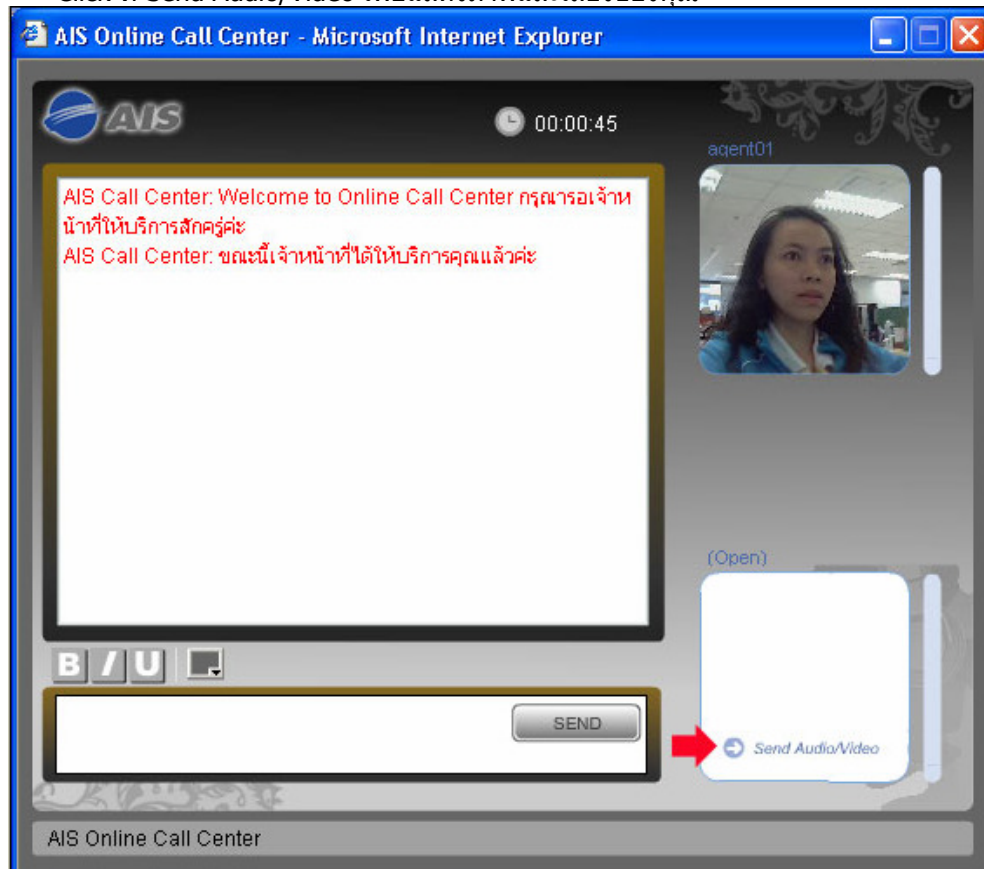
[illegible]

AIS Online Call Center - Microsoft Internet Explorer

AIS

00:00:45

agent01

AIS Call Center: Welcome to Online Call Center กรุณารอเจ้าหน้าที่ให้บริการสักครู่ค่ะ
AIS Call Center: ขณะนี้เจ้าหน้าที่ได้ให้บริการคุณแล้วค่ะ

(Open)

B I U

SEND

Send Audio/Video

AIS Online Call Center